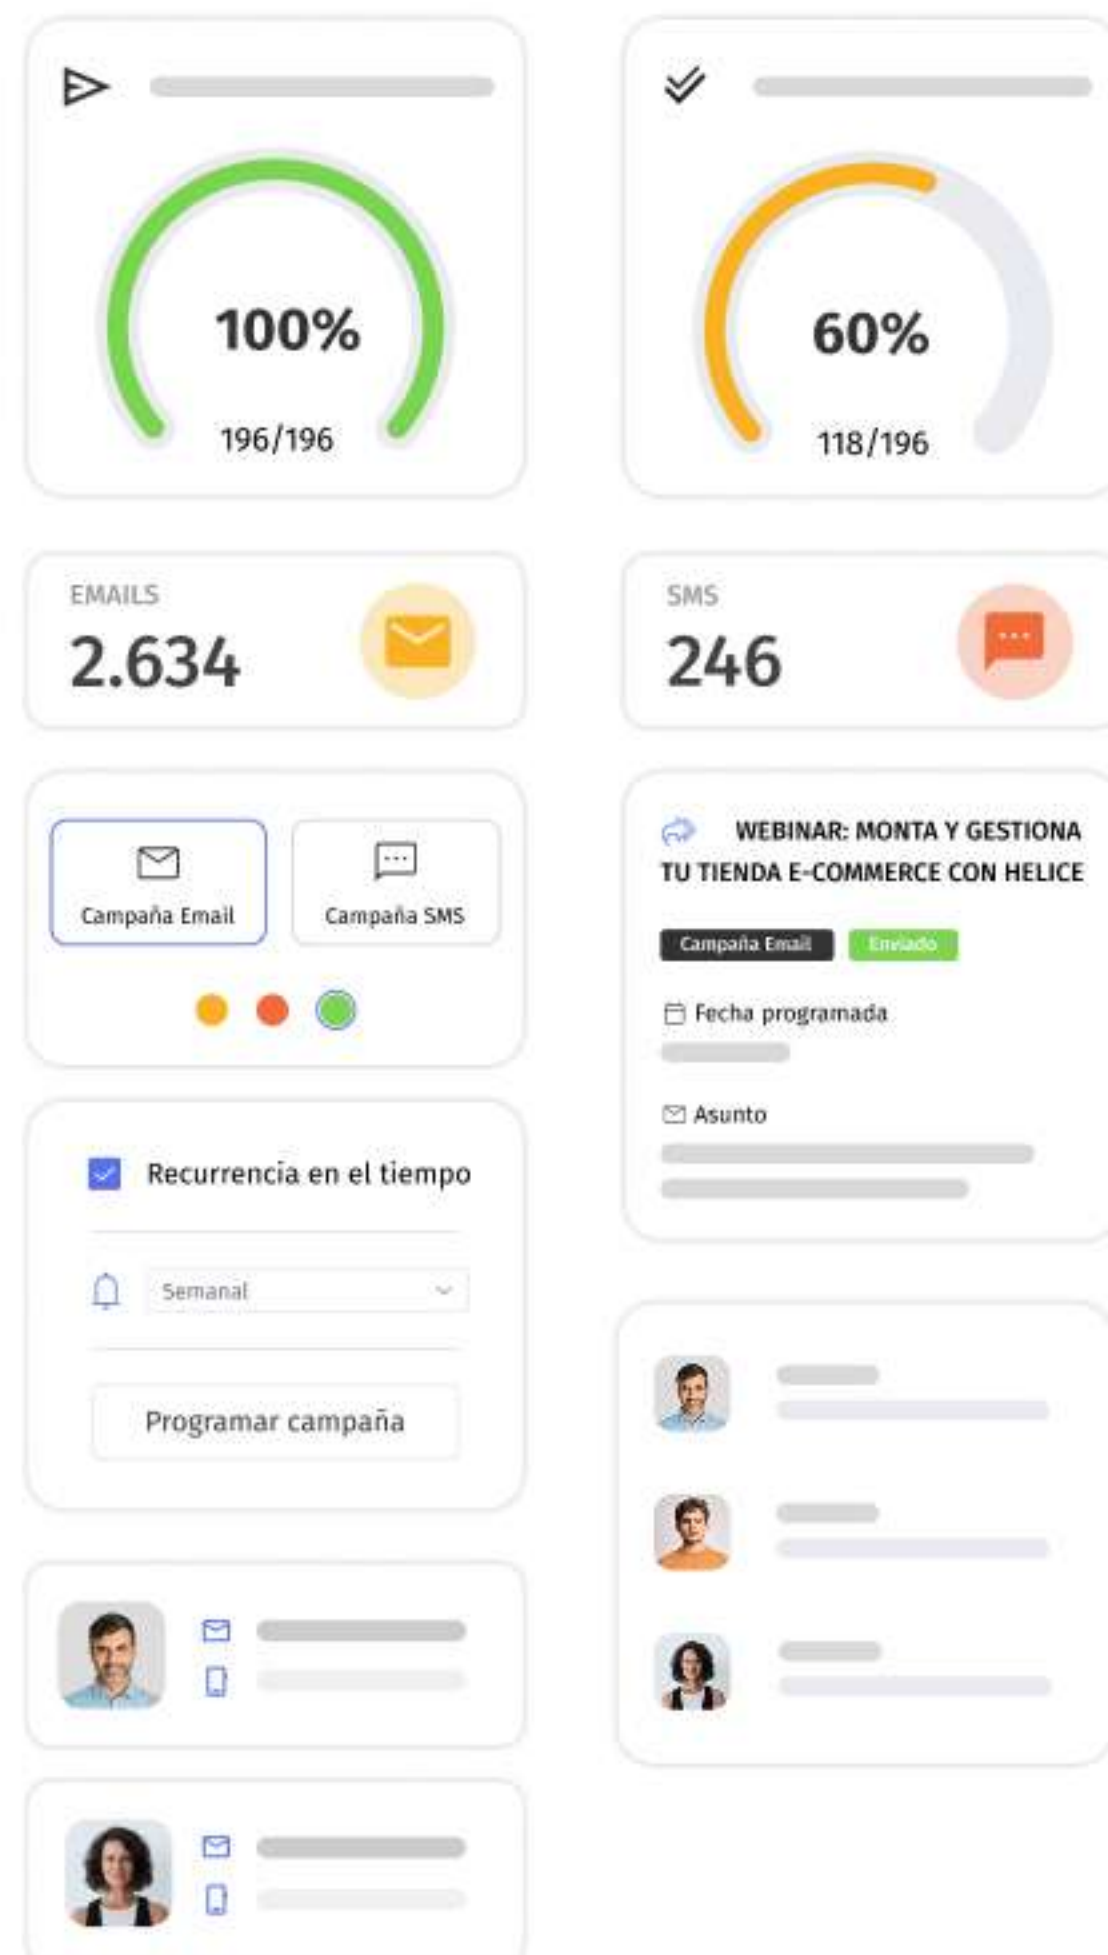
100%

196/196

60%

118/196

EMAILS

2.634

SMS

246

Campaña Email

Campaña SMS

Recurrencia en el tiempo

Semanal

Programar campaña

WEBINAR: MONTA Y GESTIONA TU TIENDA E-COMMERCE CON HELICE

Campaña Email

Enviado

Fecha programada

Asunto